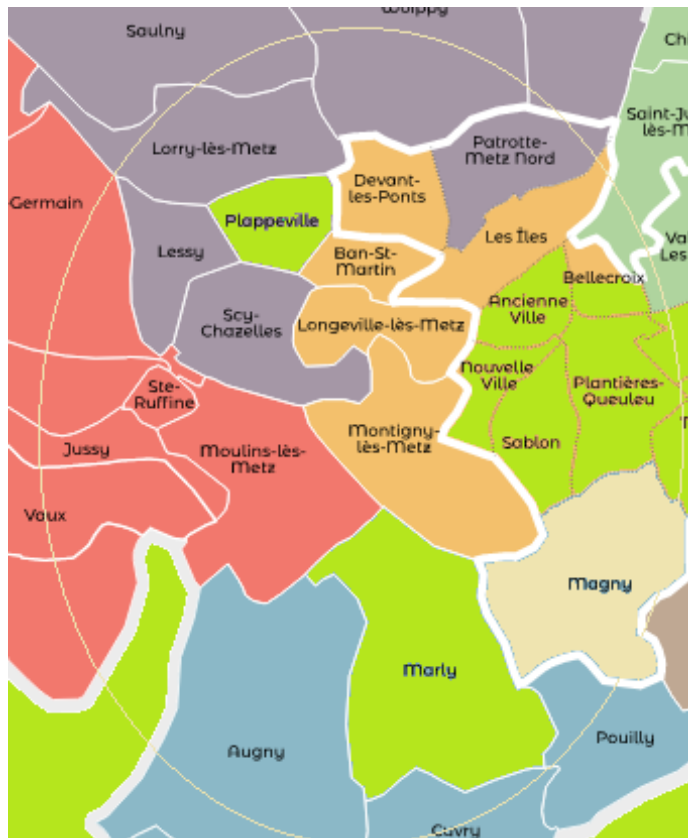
Woippy
Saulny
Chi
Saint-Ju lès-M
Lorry-lès-Metz
Patrotte-Metz Nord
Germain
Devant-les-Ponts
Plappeville
Les Îles
Va Les
Lessy
Ban-St-Martin
Bellecroix
Ancienne Ville
Scy-Chazelles
Longeville-lès-Metz
Nouvelle Ville
Plantières-Queuleu
Ste-Ruffine
Sablon
Montigny-lès-Metz
Jussy
Moulins-lès-Metz
Voux
Magny
Marly
Pouilly
Augny
Cuvry